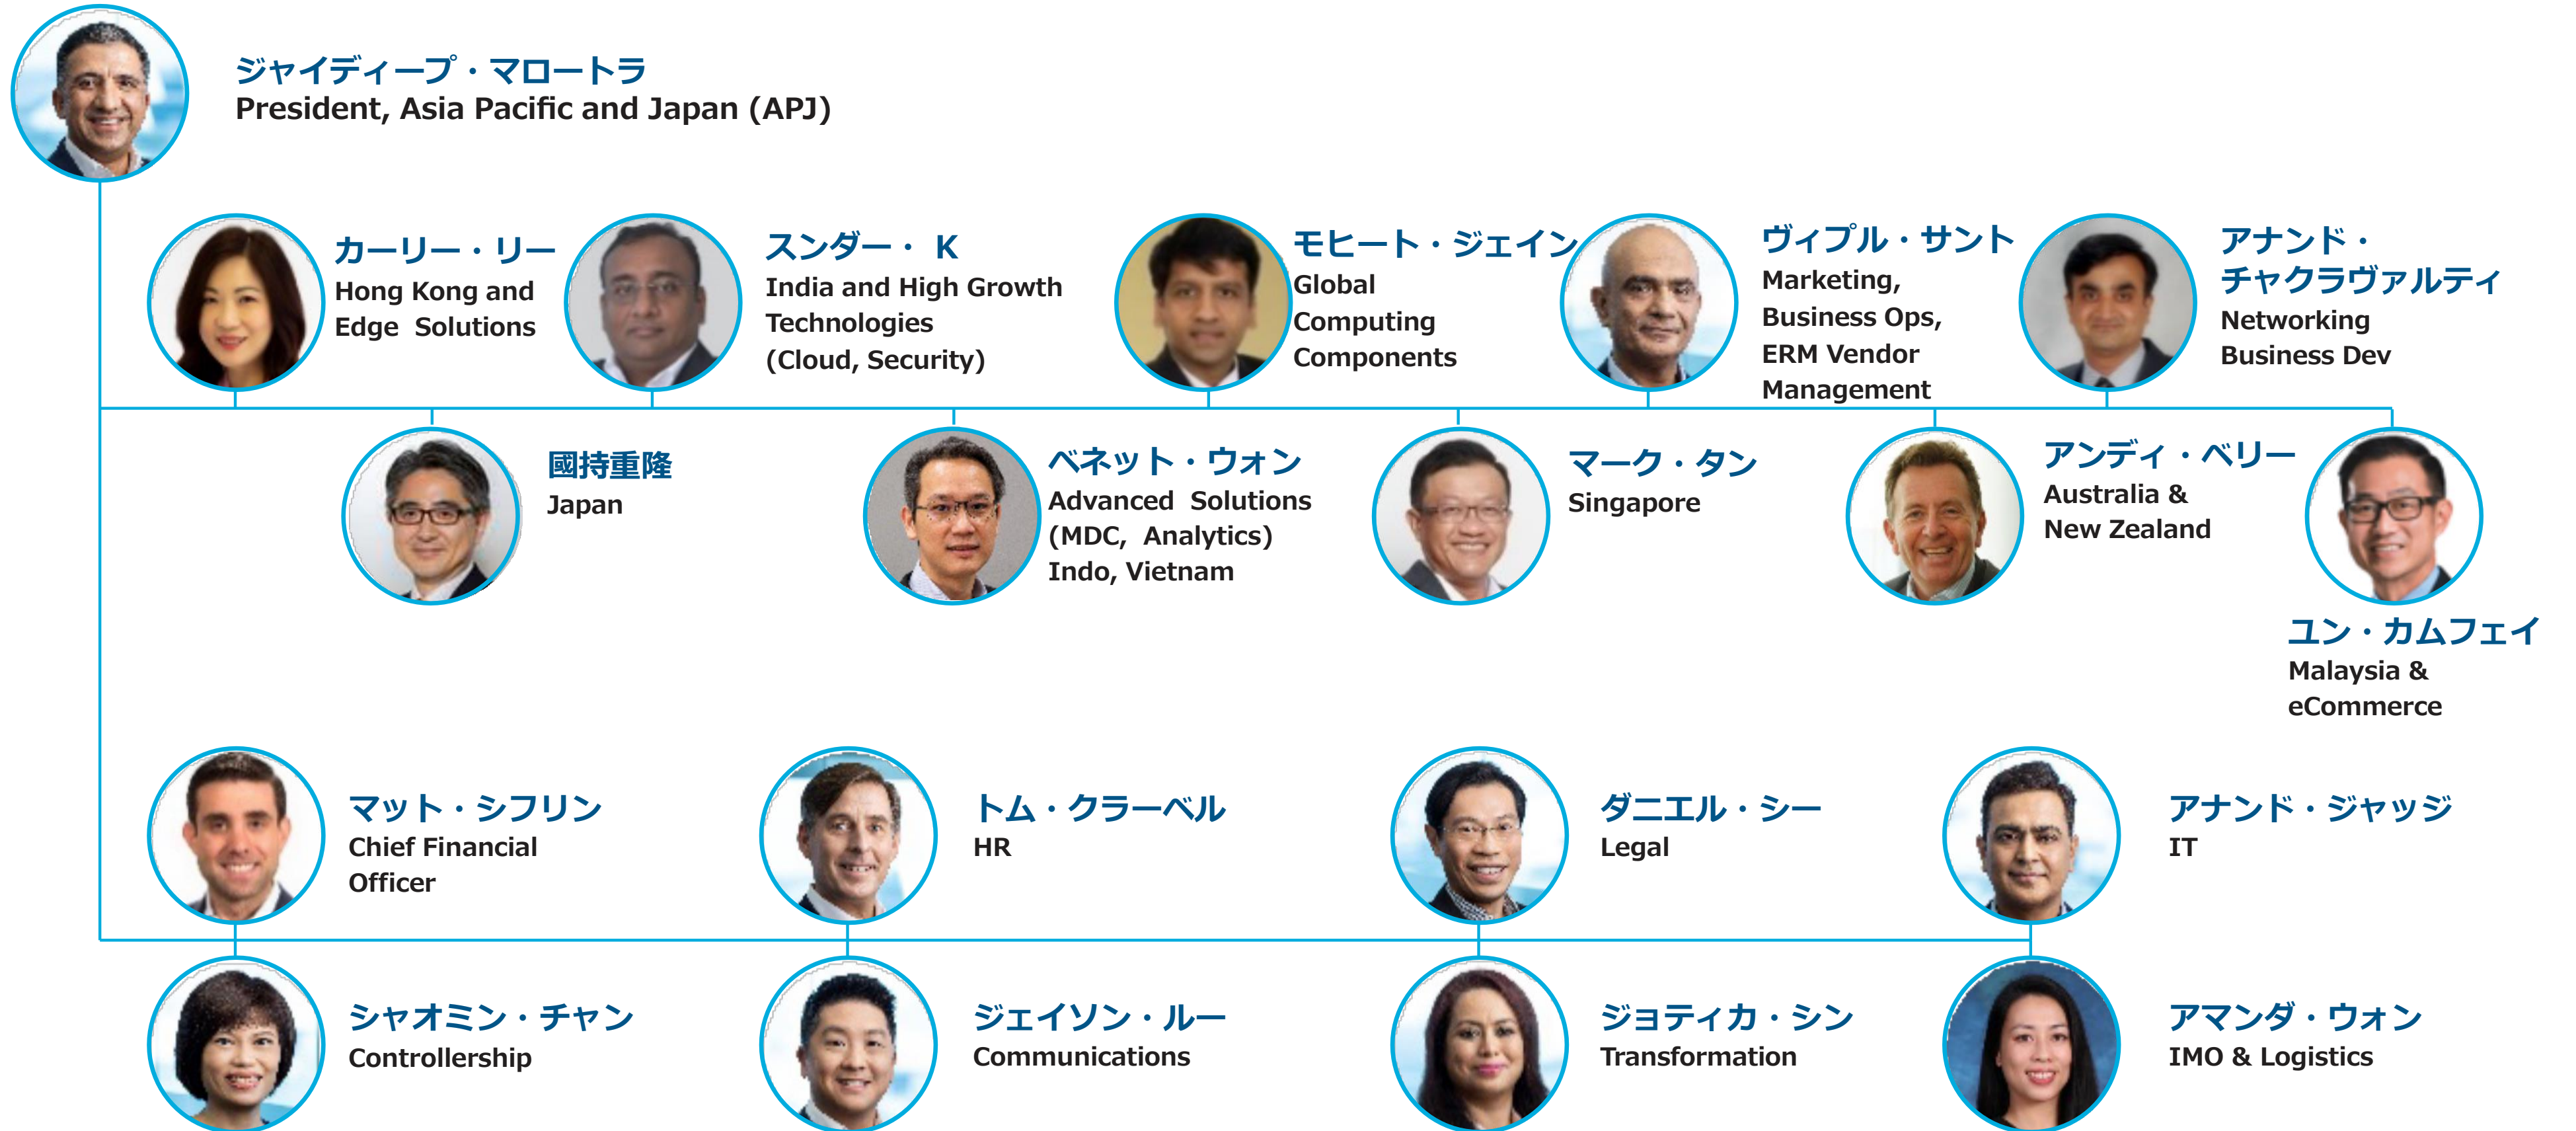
ジャイディープ・マロートラ
President, Asia Pacific and Japan (APJ)

カーリー・リー
Hong Kong and Edge Solutions

スンダー・ K
India and High Growth Technologies (Cloud, Security)

モヒート・ジェイン
Global Computing Components

ヴィプル・サント
Marketing, Business Ops, ERM Vendor Management

アナンド・チャクラヴァルティ
Networking Business Dev

國持重隆
Japan

ベネット・ウォン
Advanced Solutions (MDC, Analytics) Indo, Vietnam

マーク・タン
Singapore

アンディ・ベリー
Australia & New Zealand

ユン・カムフェイ
Malaysia & eCommerce

マット・シフリン
Chief Financial Officer

トム・クラーベル
HR

ダニエル・シー
Legal

アナンド・ジャッジ
IT

シャオミン・チャン
Controllership

ジェイソン・ルー
Communications

ジョティカ・シン
Transformation

アマンダ・ウォン
IMO & Logistics